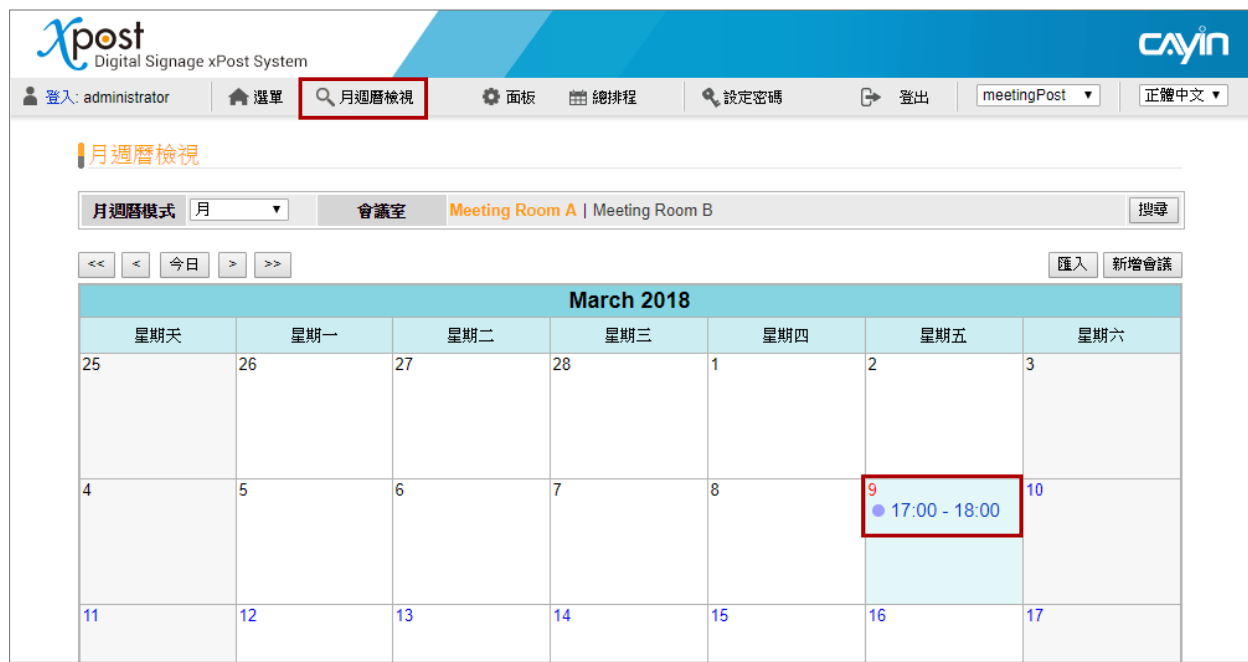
xpost
Digital Signage xPost System

CAYIN

登入: administrator | 選單 | 月週曆檢視 | 面板 | 總排程 | 設定密碼 | 登出 | meetingPost ▼ | 正體中文 ▼

月週曆檢視

月週曆模式 月 ▼ 會議室 Meeting Room A | Meeting Room B 搜尋

<< < 今日 > >>

匯入 新增會議

March 2018

| 星期天 | 星期一 | 星期二 | 星期三 | 星期四 | 星期五 | 星期六 |
|---|---|---|---|---|---|---|
| 25 | 26 | 27 | 28 | 1 | 2 | 3 |
| 4 | 5 | 6 | 7 | 8 | 9 17:00 - 18:00 | 10 |
| 11 | 12 | 13 | 14 | 15 | 16 | 17 |